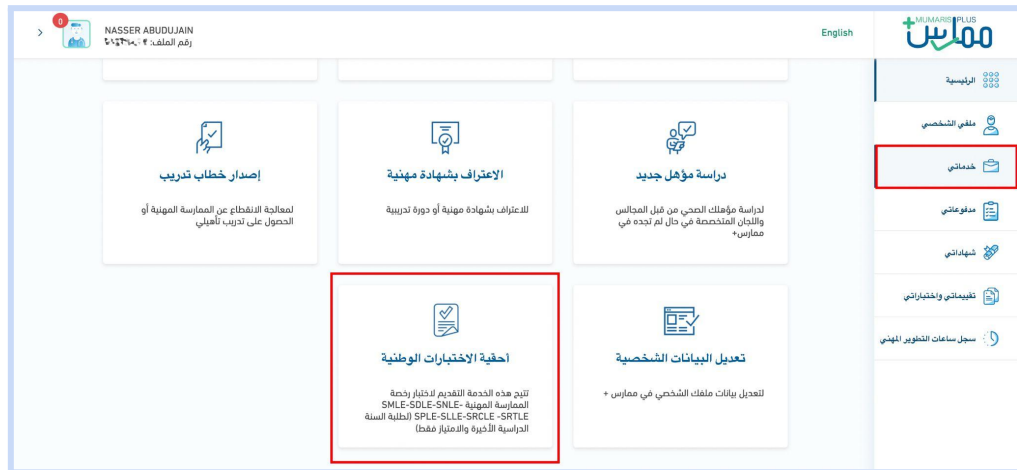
MUMARIS PLUS
ممارس+

English

NASSER ABUDUJAIN
رقم الملف: ٩٤٦٣٣١٠٤٩

0

الرئيسية
ملفي الشخصي
خدماتي
مدفوعاتي
شهاداتي
تقييماتي واختباراتي
سجل ساعات التطوير المهني

دراسة مؤهل جديد
لدراسة مؤهلك الصحي من قبل المجالس واللجان المتخصصة في حال لم تجده في ممارس+

الاعتراف بشهادة مهنية
للاعتراف بشهادة مهنية أو دورة تدريبية

إصدار خطاب تدريب
لمعالجة الانقطاع عن الممارسة المهنية أو الحصول على تدريب تأهيلي

تعديل البيانات الشخصية
لتعديل بيانات ملفك الشخصي في ممارس +

أحقية الاختبارات الوطنية
تتيح هذه الخدمة التقديم لاختبار رخصة الممارسة المهنية SMLE-SDLE-SNLE- SPLE-SLLE-SRCLE -SRTLE (الطلبة السنة الدراسية الأخيرة والامتياز فقط)